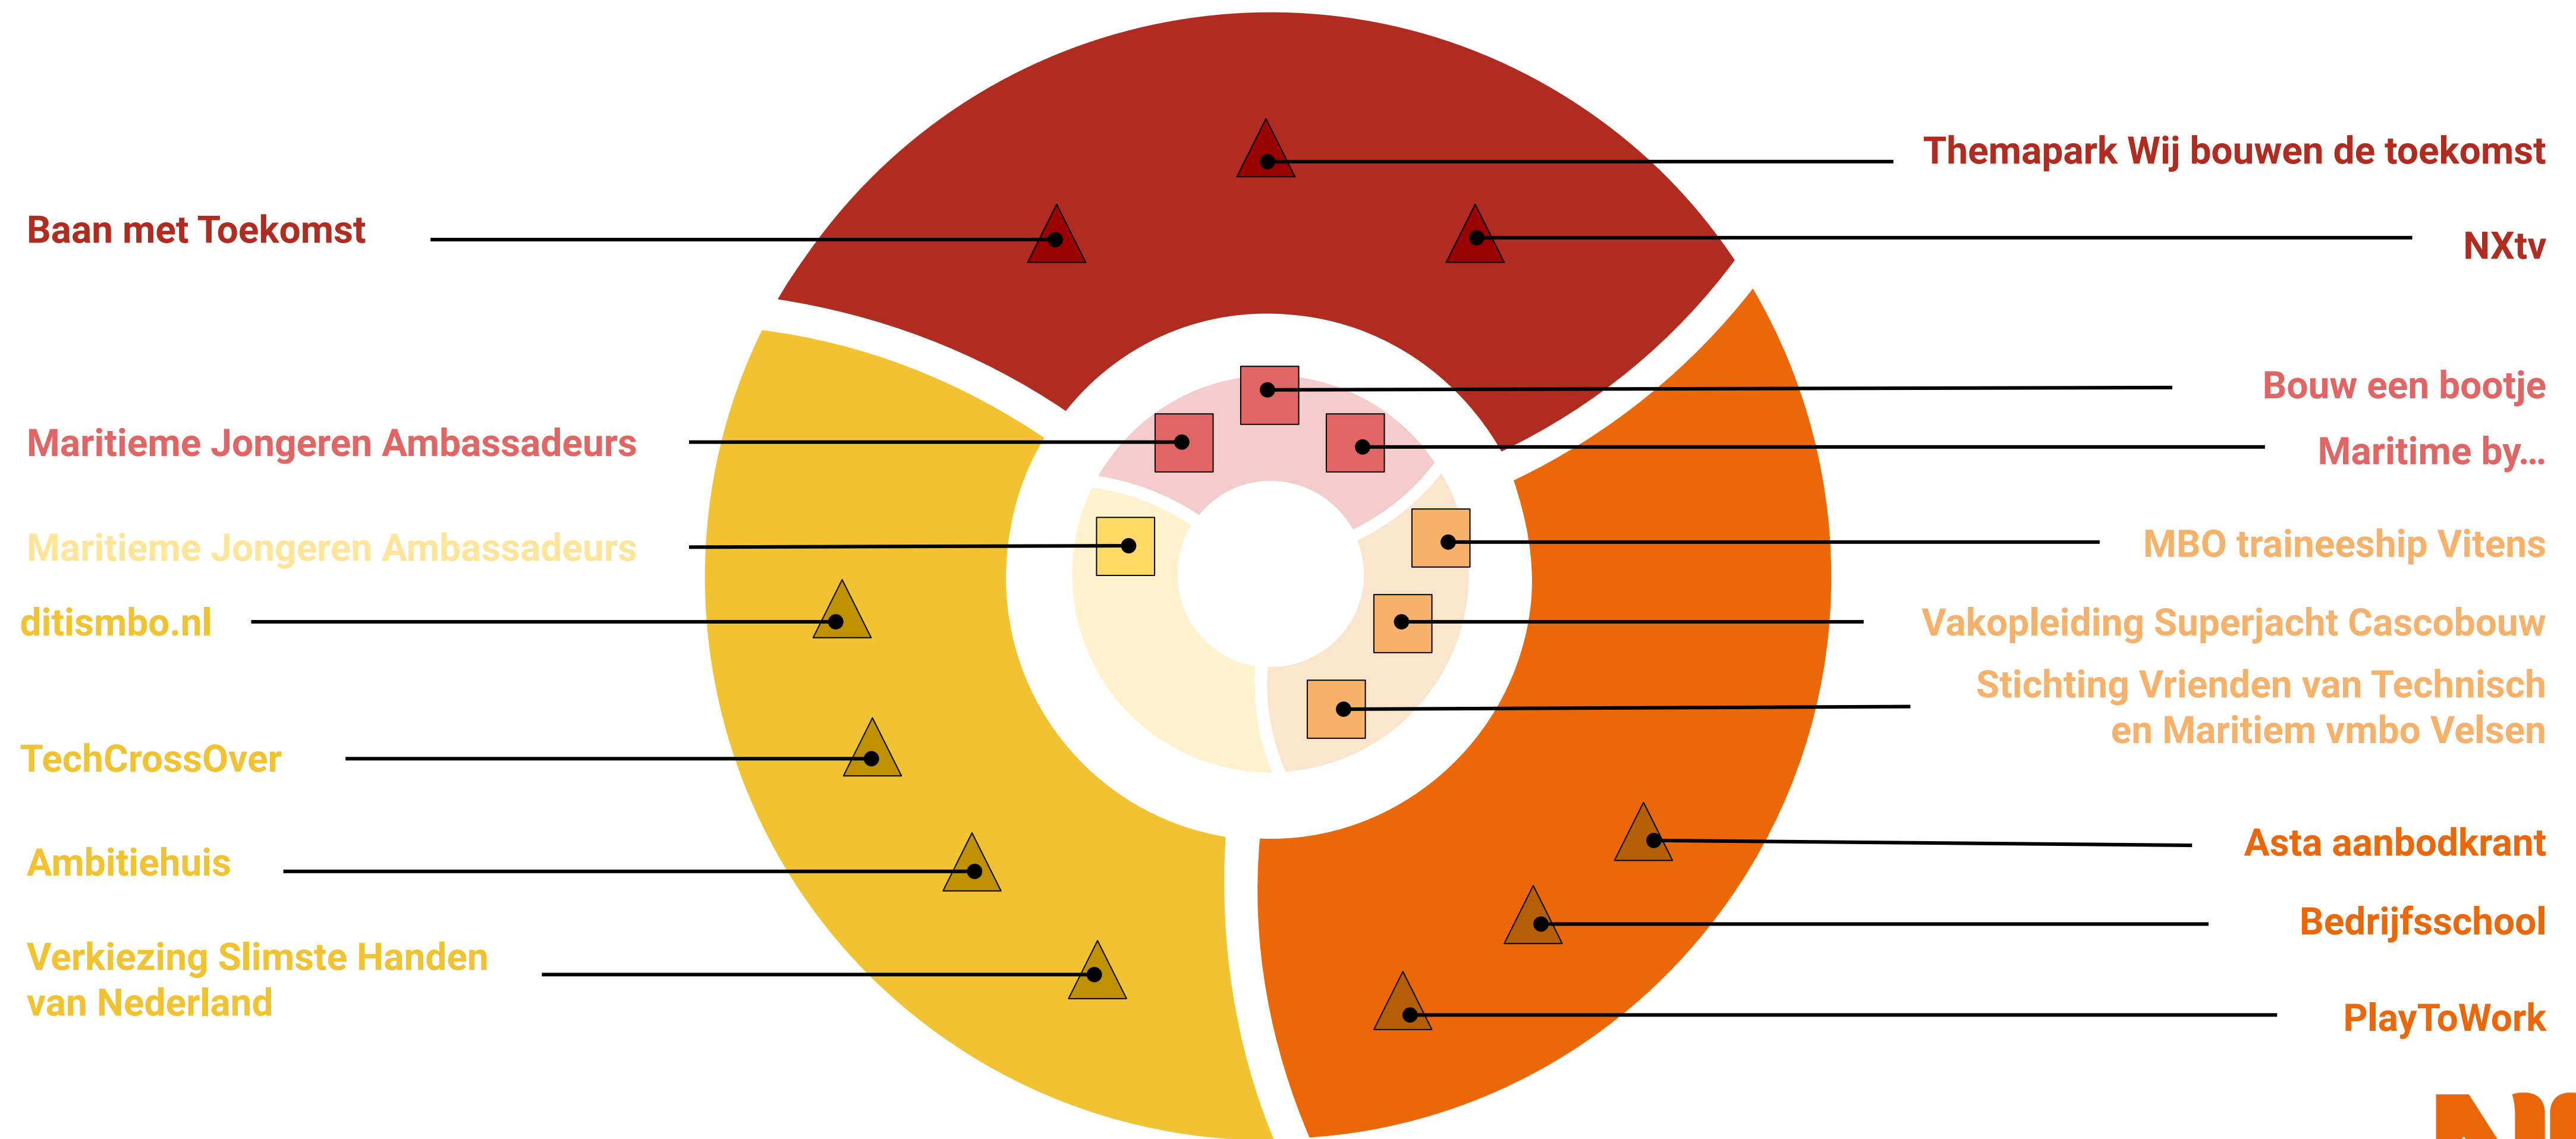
Themapark Wij bouwen de toekomst

Baan met Toekomst

NXtv

Bouw een bootje

Maritieme Jongeren Ambassadeurs

Maritime by...

Maritieme Jongeren Ambassadeurs

MBO traineeship Vitens

ditismbo.nl

Vakopleiding Superjacht Cascobouw

Stichting Vrienden van Technisch en Maritiem vmbo Velsen

TechCrossOver

Asta aanbodkrant

Ambitiehuis

Bedrijfsschool

Verkiezing Slimste Handen van Nederland

PlayToWork